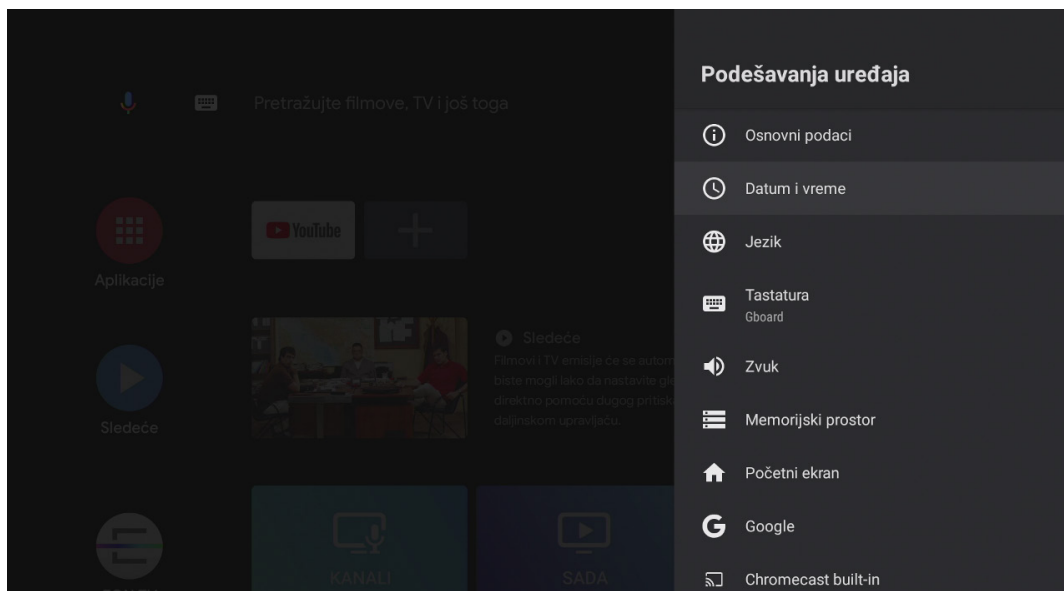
Pretražujte filmove, TV i još toga

YouTube

Aplikacije

Sledeće

Filmovi i TV emisije će se autom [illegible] biste mogli lako da nastavite gle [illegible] direktno pomoću dugog pritisk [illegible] daljinskom upravljaču.

Sledeće

KANALI

SADA

Podešavanja uređaja

Osnovni podaci

Datum i vreme

Jezik

Tastatura
Gboard

Zvuk

Memorijski prostor

Početni ekran

Google

Chromecast built-in